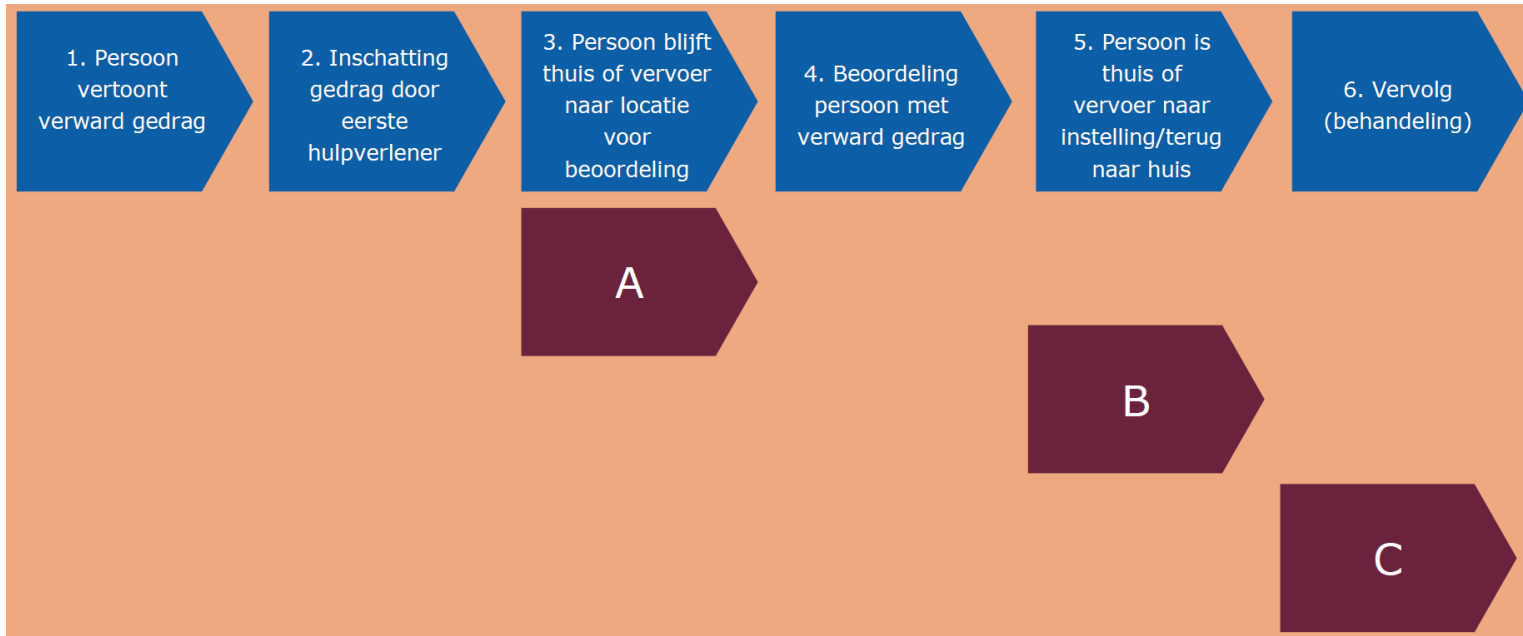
1. Persoon vertoont verward gedrag

2. Inschatting gedrag door eerste hulpverlener

3. Persoon blijft thuis of vervoer naar locatie voor beoordeling

4. Beoordeling persoon met verward gedrag

5. Persoon is thuis of vervoer naar instelling/terug naar huis

6. Vervolg (behandeling)

A

B

C